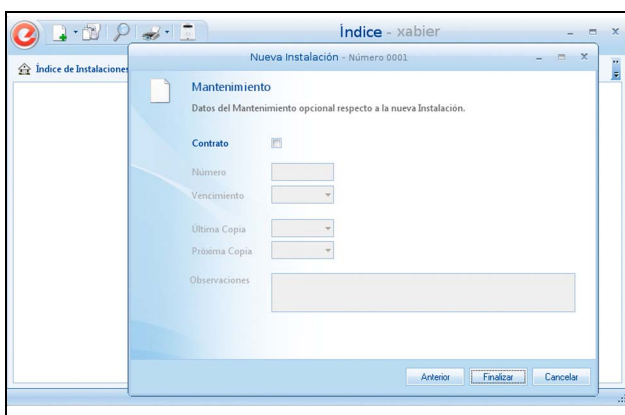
Índice - xabier

Índice de Instalaciones

Nueva Instalación - Número 0001

Mantenimiento

Datos del Mantenimiento opcional respecto a la nueva Instalación.

Contrato

Número

Vencimiento

Última Copia

Próxima Copia

Observaciones

Anterior
Finalizar
Cancelar